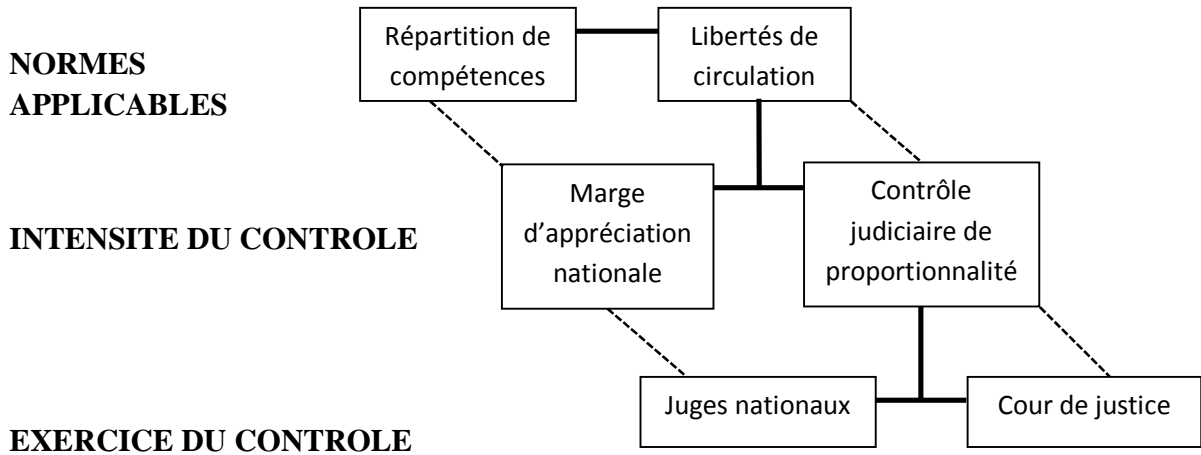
NORMES APPLICABLES

Répartition de compétences

Libertés de circulation

INTENSITE DU CONTROLE

Marge d'appréciation nationale

Contrôle judiciaire de proportionnalité

EXERCICE DU CONTROLE

Juges nationaux

Cour de justice